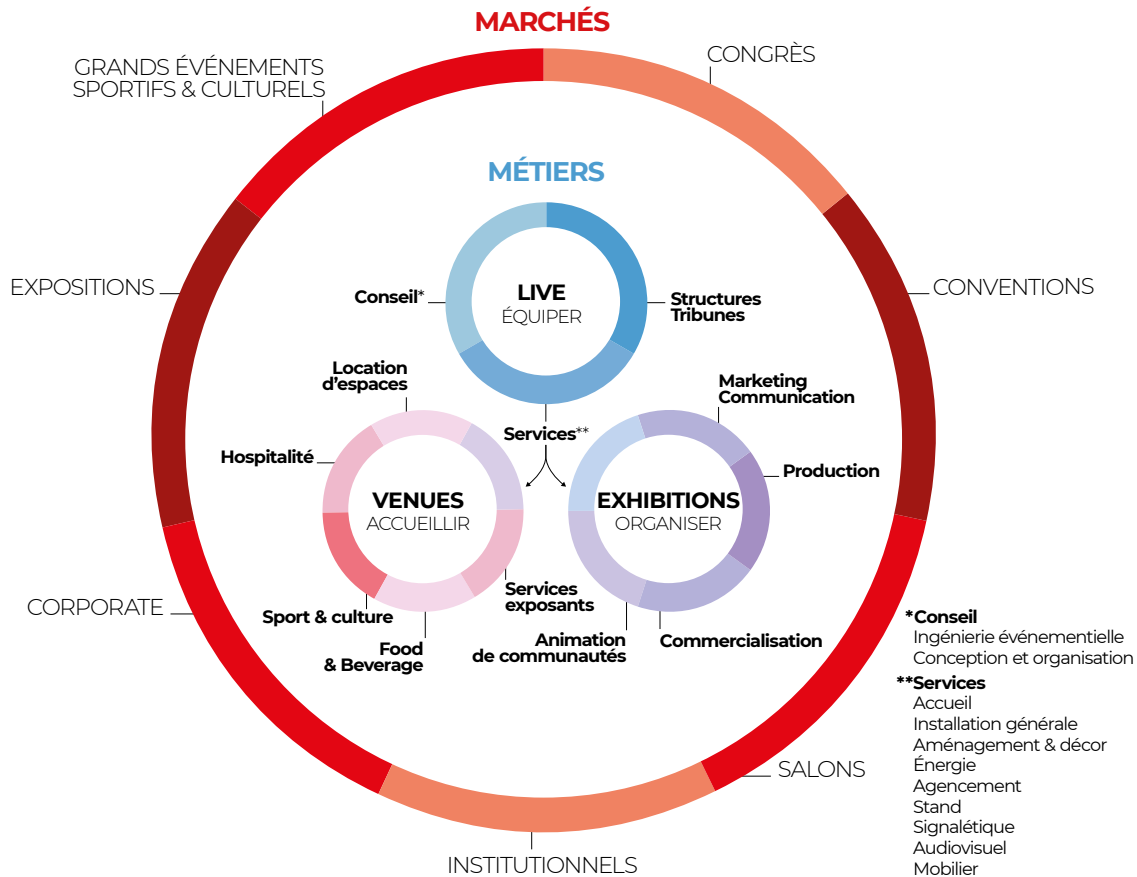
MARCHÉS

GRANDS ÉVÉNEMENTS SPORTIFS & CULTURELS

CONGRÈS

MÉTIERS

Conseil*

LIVE
ÉQUIPER

Structures
Tribunes

EXPOSITIONS

CONVENTIONS

Location d'espaces

Marketing
Communication

Services**

Hospitalité

VENUES
ACCUEILLIR

EXHIBITIONS
ORGANISER

Production

Services exposants

CORPORATE

Sport & culture

Food & Beverage

Animation de communautés

Commercialisation

*Conseil
Ingénierie événementielle
Conception et organisation

**Services
Accueil
Installation générale
Aménagement & décor
Énergie
Agencement
Stand
Signalétique
Audiovisuel
Mobilier

SALONS

INSTITUTIONNELS